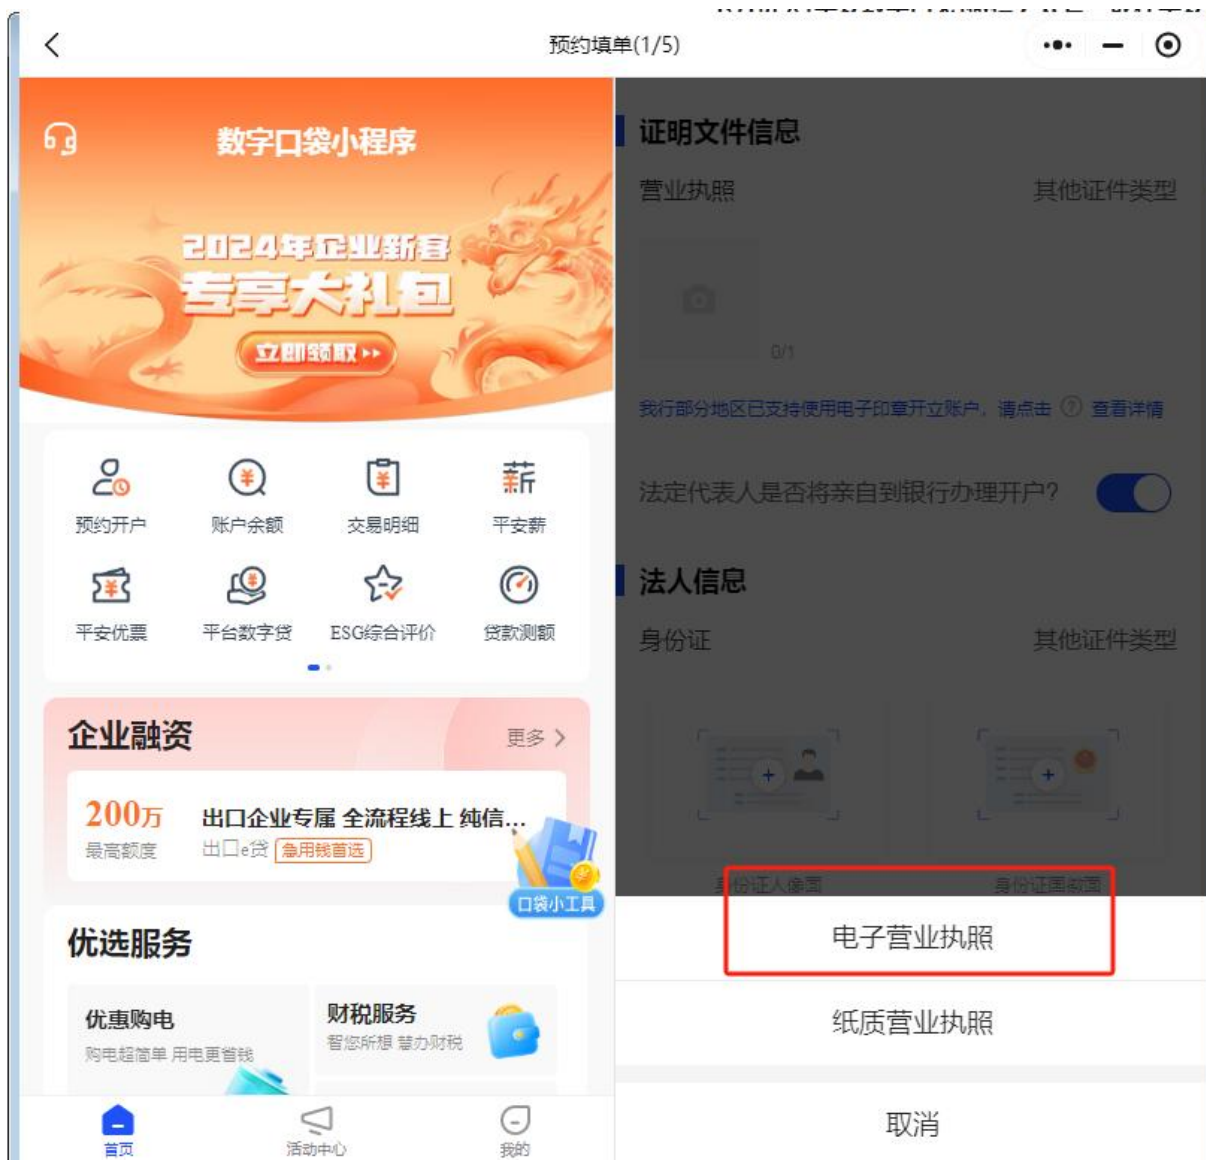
预约填单(1/5)

数字口袋小程序

2024年企业新春
专享大礼包
立即领取

预约开户 账户余额 交易明细 平安薪
平安优票 平台数字贷 ESG综合评价 贷款测额

企业融资 更多

200万
最高额度
出口企业专属 全流程线上 纯信...
出口e贷 急用钱首选

口袋小工具

优选服务

优惠购电
购电超简单 用电更省钱

财税服务
智您所想 慧办财税

首页 活动中心 我的

证明文件信息
营业执照 其他证件类型
0/1
我行部分地区已支持使用电子印章开立账户，请点击 ⑦ 查看详情

法定代表人是否将亲自到银行办理开户?

法人信息
身份证 其他证件类型
身份证人像面 身份证国徽面

电子营业执照
纸质营业执照
取消